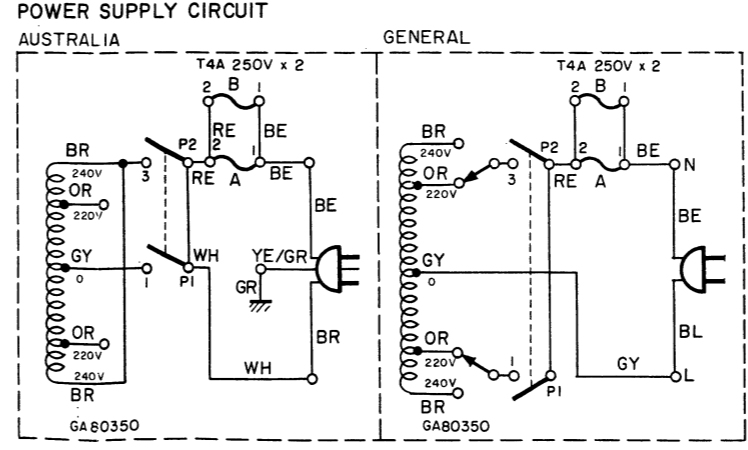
POWER SUPPLY CIRCUIT

AUSTRALIA

T4A 250V x 2

2 B 1

RE BE

P2 2 1

BR

240V 3 RE A BE

OR

220V BE

GY WH YE/GR

0 1 P1

GR

OR BR

220V

240V WH

BR

GA80350

GENERAL

T4A 250V x 2

2 B 1

BR P2

240V 2 1 BE

OR 3 RE A N

220V

BE

GY

0

OR BL

220V 1

240V GY

BR P1 L

GA80350